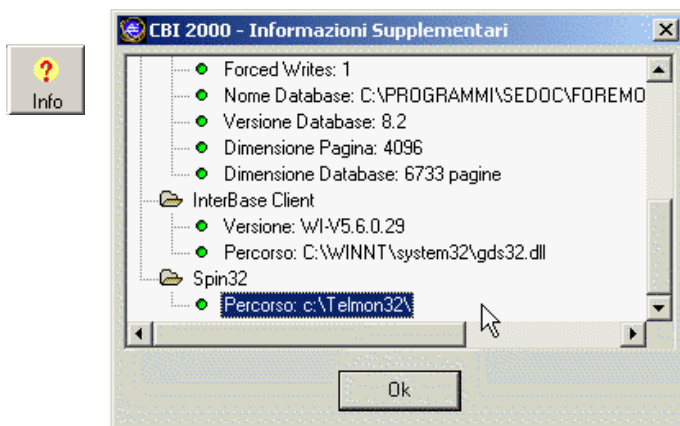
Info

CBI 2000 - Informazioni Supplementari

Forced Writes: 1
Nome Database: C:\PROGRAMMI\SEDOC\FOREMO
Versione Database: 8.2
Dimensione Pagina: 4096
Dimensione Database: 6733 pagine
InterBase Client
Versione: WI-V5.6.0.29
Percorso: C:\WINNT\system32\gds32.dll
Spin32
Percorso: c:\Telmon32\

Ok